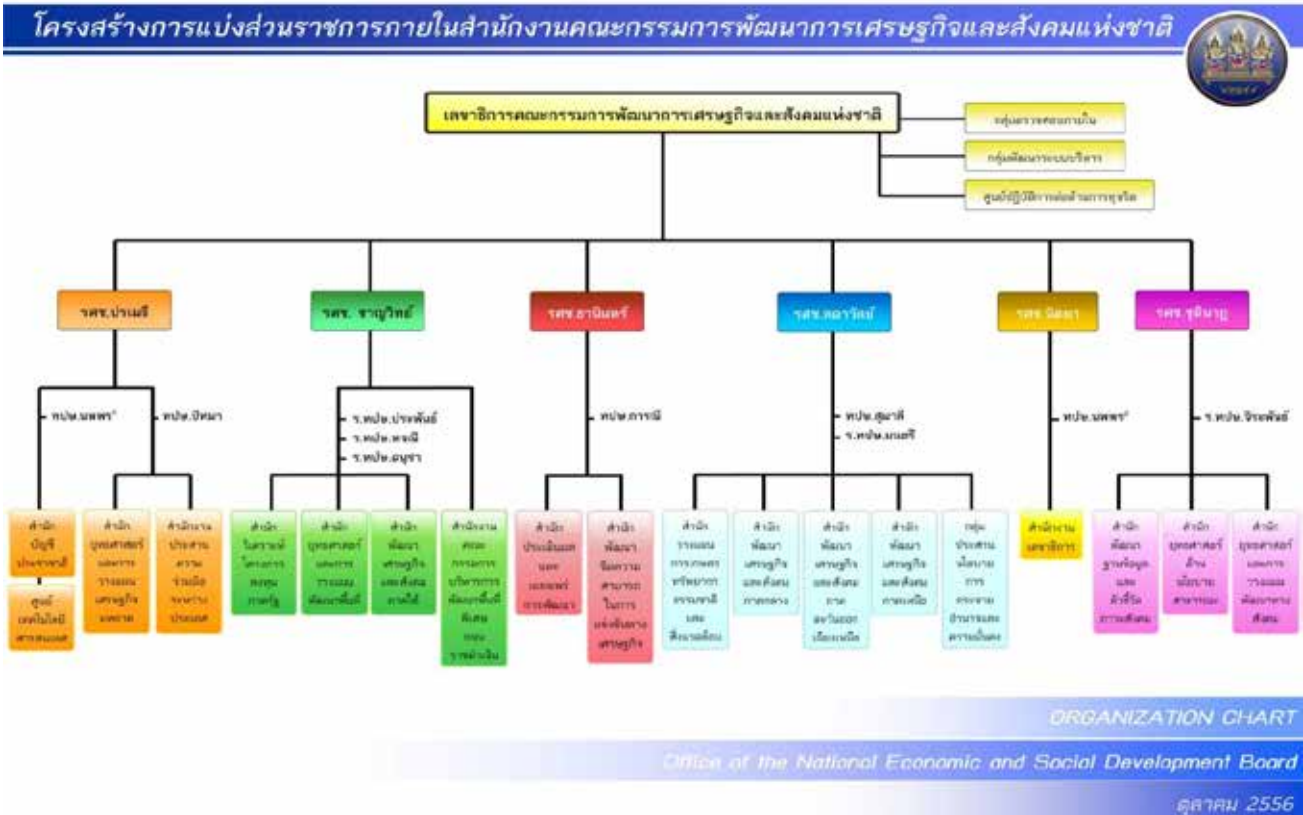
โครงสร้างการแบ่งส่วนราชการภายในสำนักงานคณะกรรมการพัฒนาการเศรษฐกิจและสังคมแห่งชาติ

เลขาธิการคณะกรรมการพัฒนาการเศรษฐกิจและสังคมแห่งชาติ

กลุ่มตรวจสอบภายใน

กลุ่มพัฒนาระบบบริหาร

ศูนย์ปฏิบัติการต่อต้านการทุจริต

รศช.ปรเมธี

รศช. ชาญวิทย์

รศช.ธานินทร์

รสช.ลดาวัลย์

รศช.นิลมา

รศช.จุฑินาฏ

หปษ.นพพร*

หปษ.ปัทมา

ร.หปษ.ประพันธ์

ร.หปษ.พรณี

ร.หปษ.อนุชา

หปษ.ภารณี

หปษ.สุมาลี

ร.หปษ.เมตตรี

หปษ.นพพร*

ร.หปษ.จิระพันธ์

สำนักบัญชีประชาชาติ

ศูนย์เทคโนโลยีสารสนเทศ

สำนักยุทธศาสตร์และการวางแผนเศรษฐกิจมหภาค

สำนักงานประสานความร่วมมือระหว่างประเทศ

สำนักโครงการลงทุนภาครัฐ

สำนักยุทธศาสตร์และการวางแผนพัฒนาพื้นที่

สำนักพัฒนาเศรษฐกิจและสังคมภาคใต้

สำนักงานคณะกรรมการบริหารการพัฒนาพื้นที่พิเศษของรูซต่างเงิน

สำนักประเมินผลและเผยแพร่การพัฒนา

สำนักพัฒนาขีดความสามารถในการแข่งขันทางเศรษฐกิจ

สำนักวางแผนการเกษตรทรัพยากรธรรมชาติและสิ่งแวดล้อม

สำนักพัฒนาเศรษฐกิจและสังคมภาคกลาง

สำนักพัฒนาเศรษฐกิจและสังคมภาคตะวันออกเฉียงเหนือ

สำนักพัฒนาเศรษฐกิจและสังคมภาคเหนือ

กลุ่มประสานนโยบายการกระจายอำนาจและความเป็นเมือง

สำนักงานเลขาธิการ

สำนักพัฒนาฐานข้อมูลและตัวชี้วัดภาวะสังคม

สำนักยุทธศาสตร์ด้านนโยบายสาธารณะ

สำนักยุทธศาสตร์และการวางแผนพัฒนาทางสังคม

ORGANIZATION CHART

Office of the National Economic and Social Development Board

ตุลาคม 2556